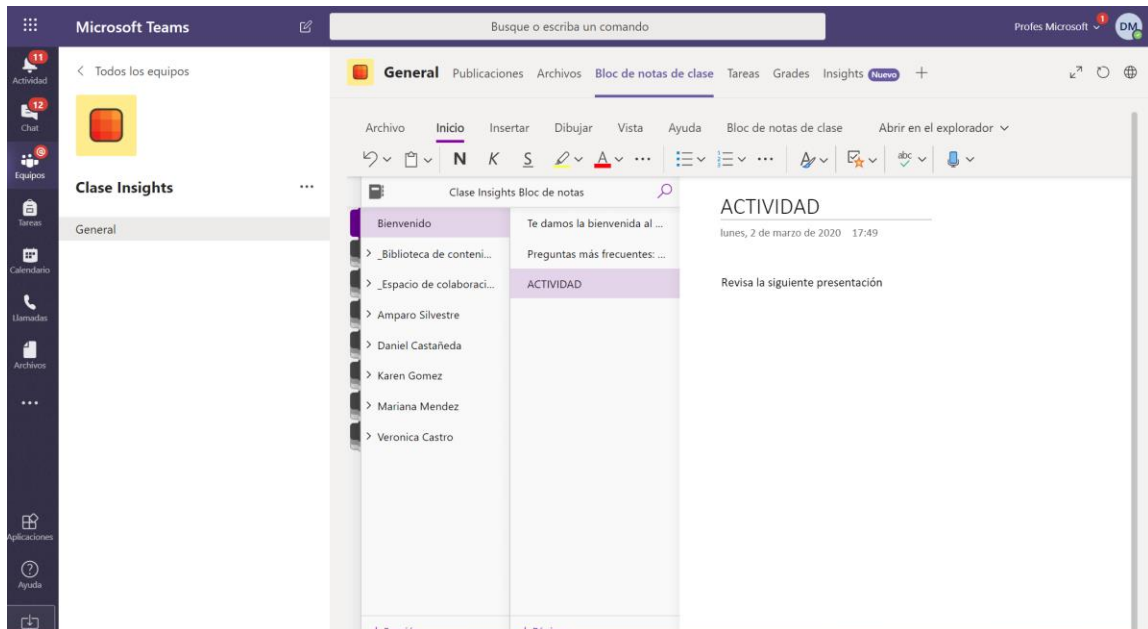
Microsoft Teams

Busque o escriba un comando

Profes Microsoft 1 DM

11 Actividad

12 Chat

Equipos

Tareas

Calendario

Llamadas

Archivos

...

Aplicaciones

Ayuda

< Todos los equipos

Clase Insights ...

General

General Publicaciones Archivos Bloc de notas de clase Tareas Grades Insights Nuevo +

Archivo Inicio Insertar Dibujar Vista Ayuda Bloc de notas de clase Abrir en el explorador

N K S

Clase Insights Bloc de notas

Bienvenido

> _Biblioteca de conteni...

> _Espacio de colaboraci...

> Amparo Silvestre

> Daniel Castañeda

> Karen Gomez

> Mariana Mendez

> Veronica Castro

Te damos la bienvenida al ...

Preguntas más frecuentes: ...

ACTIVIDAD

ACTIVIDAD

lunes, 2 de marzo de 2020 17:49

Revisa la siguiente presentación